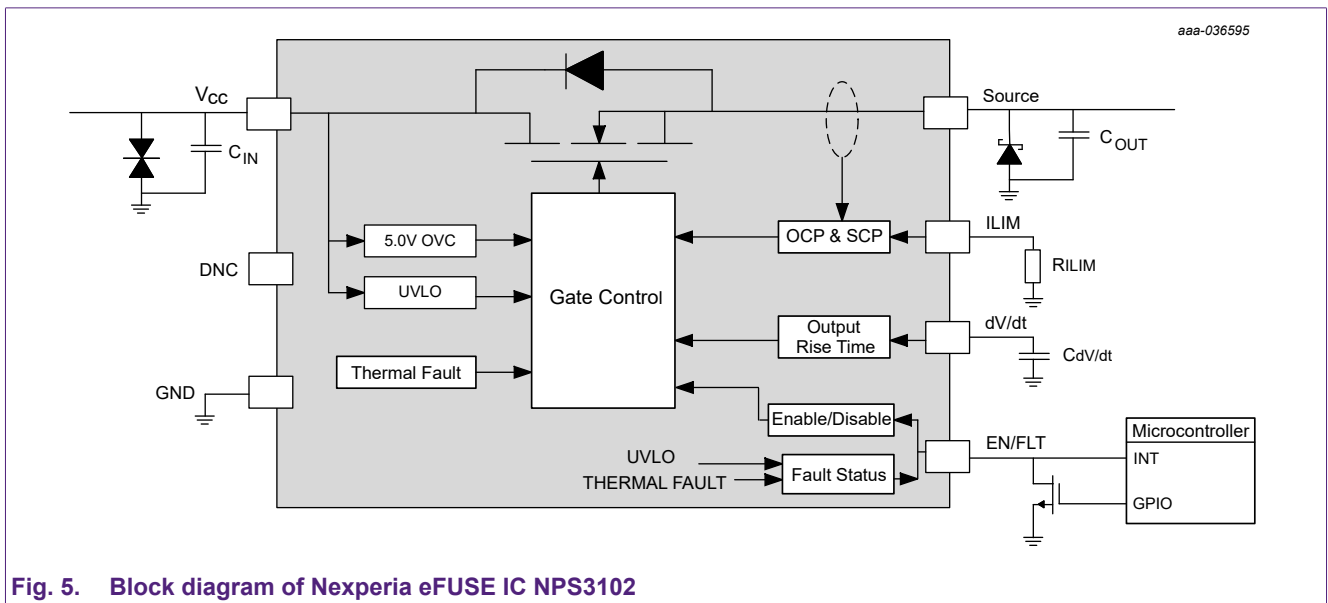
aaa-036595

$V_{CC}$

$C_{IN}$

Source

$C_{OUT}$

5.0V OVC

UVLO

Gate Control

OCP & SCP

ILIM

RILIM

DNC

Output Rise Time

dV/dt

CdV/dt

Thermal Fault

GND

Enable/Disable

EN/FLT

Microcontroller

INT

UVLO

THERMAL FAULT

Fault Status

GPIO

Fig. 5. Block diagram of Nexperia eFUSE IC NPS3102